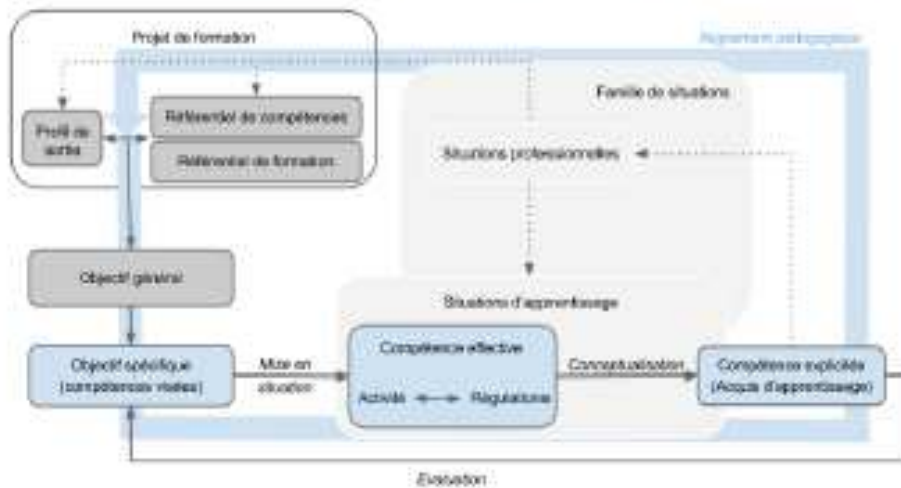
Projet de formation

Alignement pédagogique

Profil de sortie

Référentiel de compétences

Référentiel de formation

Famille de situations

Situations professionnelles

Objectif général

Situations d'apprentissage

Objectif spécifique (compétences visées)

Mise en situation

Compétence effective

Activité

Régulations

Conceptualisation

Compétence explicitée (Acquis d'apprentissage)

Evaluation